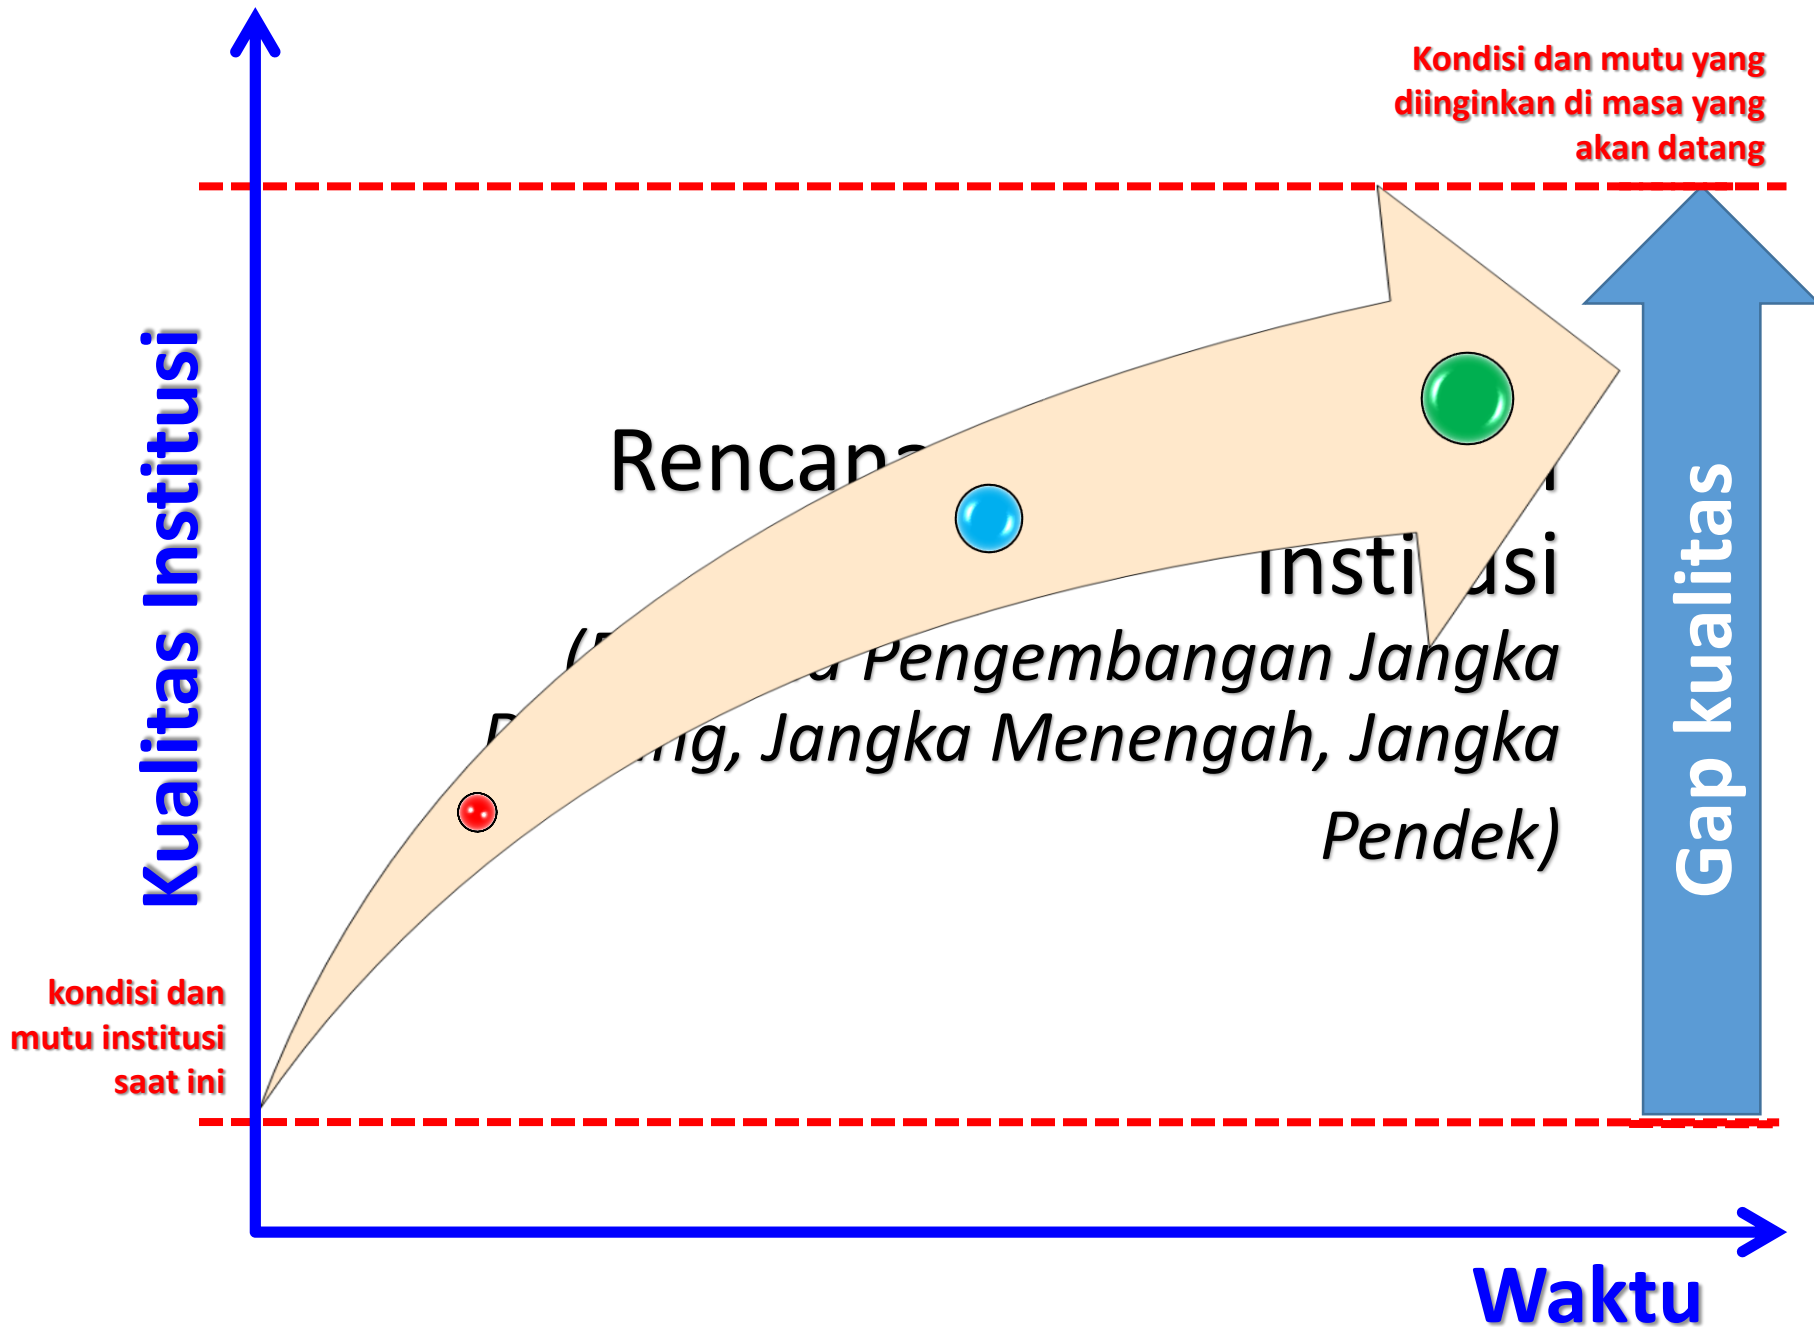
Kondisi dan mutu yang diinginkan di masa yang akan datang

Kualitas Institusi

Rencana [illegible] Insti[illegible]usi

([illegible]a Pengembangan Jangka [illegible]ng, Jangka Menengah, Jangka Pendek)

Gap kualitas

kondisi dan mutu institusi saat ini

Waktu